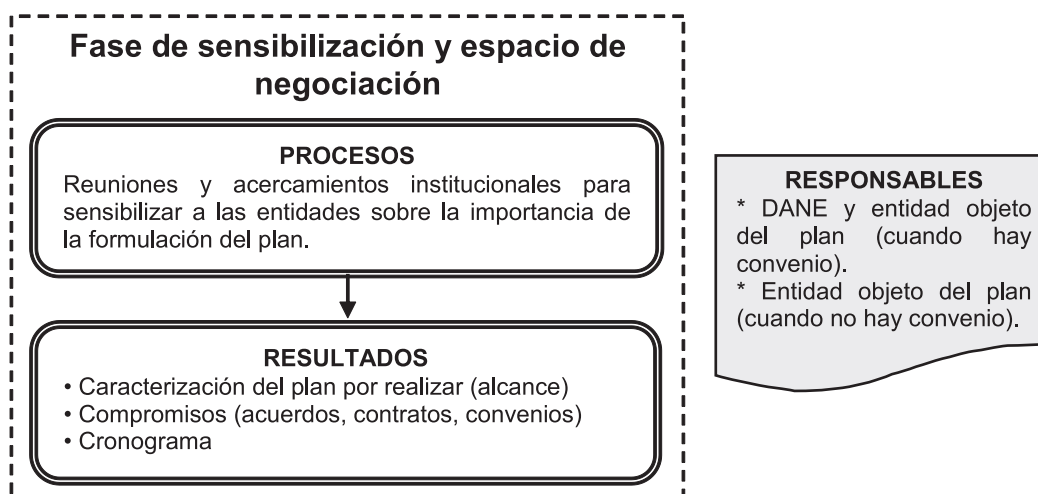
Fase de sensibilización y espacio de negociación

PROCESOS
Reuniones y acercamientos institucionales para sensibilizar a las entidades sobre la importancia de la formulación del plan.

RESULTADOS
• Caracterización del plan por realizar (alcance)
• Compromisos (acuerdos, contratos, convenios)
• Cronograma

RESPONSABLES
* DANE y entidad objeto del plan (cuando hay convenio).
* Entidad objeto del plan (cuando no hay convenio).